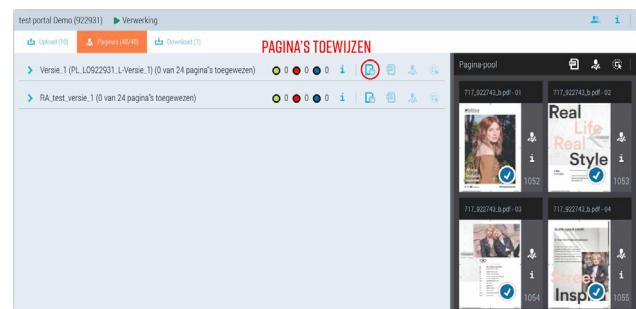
test portal Demo (922931) ▶ Verwerking

Upload (10) Pagina's (40/48) Download (1)

PAGINA'S TOEWIJZEN

Versie_1 (PL_LO922931_L-Versie_1) (0 van 24 pagina's toegewezen) 0 0 0

RA_test_versie_1 (0 van 24 pagina's toegewezen) 0 0 0

Pagina-pool

717_922743_b.pdf - 01

1052

717_922743_b.pdf - 02

Real Life Real Style

1053

717_922743_b.pdf - 03

1054

717_922743_b.pdf - 04

Street Inspi

1055